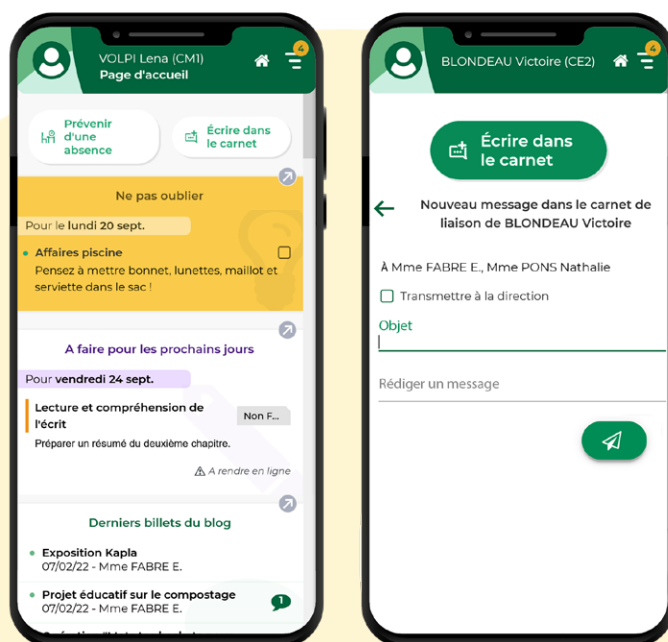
VOLPI Lena (CM1)
Page d'accueil

4

Prévenir d'une absence

Écrire dans le carnet

Ne pas oublier

Pour le lundi 20 sept.

Affaires piscine
Pensez à mettre bonnet, lunettes, maillot et serviette dans le sac !

A faire pour les prochains jours

Pour vendredi 24 sept.

Lecture et compréhension de l'écrit
Préparer un résumé du deuxième chapitre.

Non F...

A rendre en ligne

Derniers billets du blog

Exposition Kapla
07/02/22 - Mme FABRE E.

Projet éducatif sur le compostage
07/02/22 - Mme FABRE E.

1

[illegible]

BLONDEAU Victoire (CE2)

4

Écrire dans le carnet

Nouveau message dans le carnet de liaison de BLONDEAU Victoire

À Mme FABRE E., Mme PONS Nathalie

Transmettre à la direction

Objet

Rédiger un message